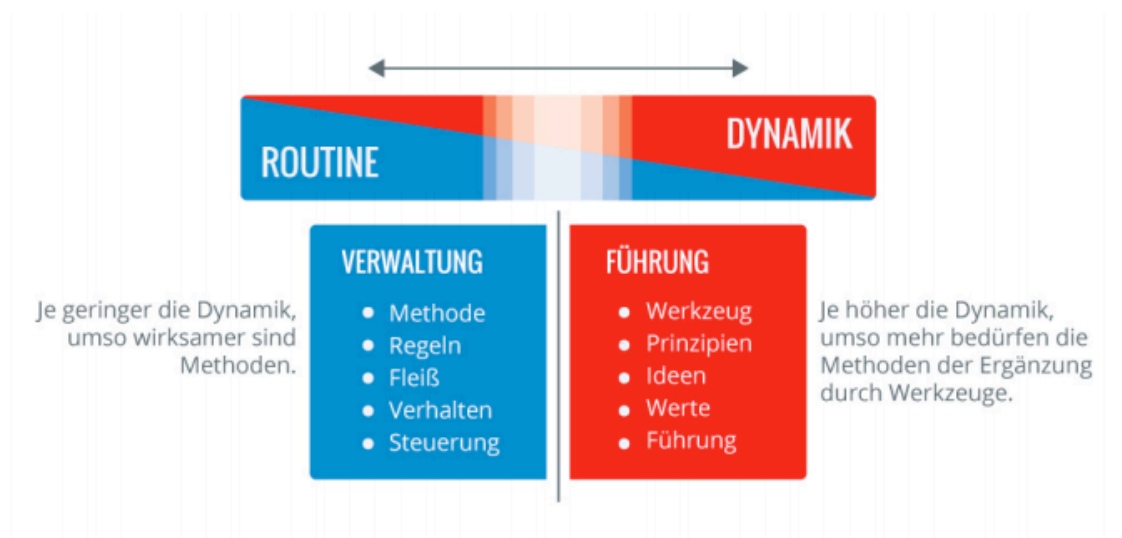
ROUTINE

DYNAMIK

Je geringer die Dynamik, umso wirksamer sind Methoden.

VERWALTUNG
- Methode
- Regeln
- Fleiß
- Verhalten
- Steuerung

FÜHRUNG
- Werkzeug
- Prinzipien
- Ideen
- Werte
- Führung

Je höher die Dynamik, umso mehr bedürfen die Methoden der Ergänzung durch Werkzeuge.